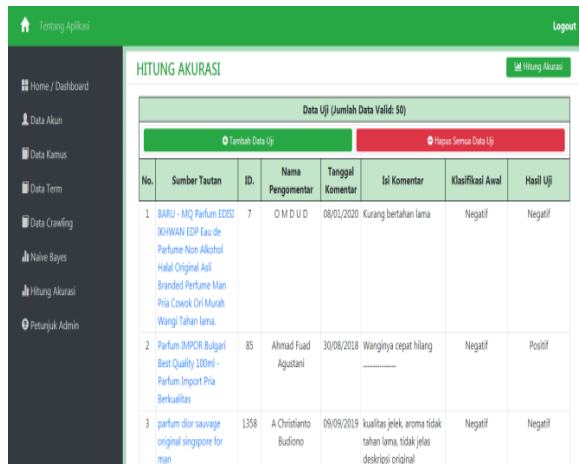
Tentang Aplikasi

Logout

Home / Dashboard

Data Akun

Data Kamus

Data Term

Data Crawling

Naive Bayes

Hitung Akurasi

Petunjuk Admin

HITUNG AKURASI

Hitung Akurasi

Data Uji (Jumlah Data Valid: 50)

Tambah Data Uji

Hapus Semua Data Uji

| No. | Sumber Tautan | ID. | Nama Pengomentar | Tanggal Komentar | Isi Komentar | Klasifikasi Awal | Hasil Uji |
|---|---|---|---|---|---|---|---|
| 1 | BARU - MQ Parfum EDISI IKHWAN EDP Eau de Parfume Non Alkohol Halal Original Asli Branded Perfume Man Pria Cowok Ori Murah Wangi Tahan lama. | 7 | O M D U D | 08/01/2020 | Kurang bertahan lama | Negatif | Negatif |
| 2 | Parfum IMPOR Bulgari Best Quality 100ml - Parfum Import Pria Berkualitas | 85 | Ahmad Fuad Agustani | 30/08/2018 | Wanginya cepat hilang ................ | Negatif | Positif |
| 3 | parfum dior sauvage original singspore for man | 1358 | A Christianto Budiono | 09/09/2019 | kualitas jelek, aroma tidak tahan lama, tidak jelas deskripsi original | Negatif | Negatif |